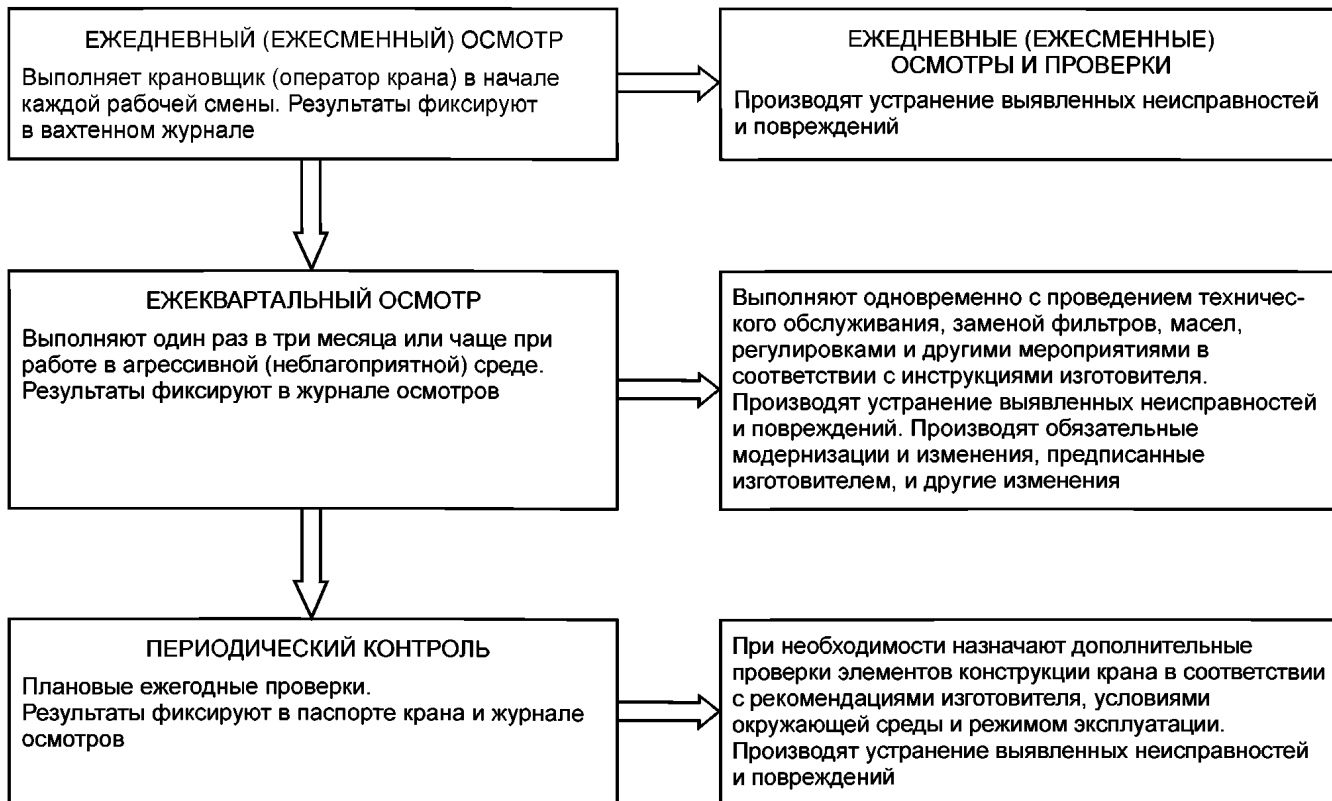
ЕЖЕДНЕВНЫЙ (ЕЖЕСМЕННЫЙ) ОСМОТР

Выполняет крановщик (оператор крана) в начале каждой рабочей смены. Результаты фиксируют в вахтенном журнале

ЕЖЕДНЕВНЫЕ (ЕЖЕСМЕННЫЕ) ОСМОТРЫ И ПРОВЕРКИ

Производят устранение выявленных неисправностей и повреждений

ЕЖЕКВАРТАЛЬНЫЙ ОСМОТР

Выполняют один раз в три месяца или чаще при работе в агрессивной (неблагоприятной) среде. Результаты фиксируют в журнале осмотров

Выполняют одновременно с проведением технического обслуживания, заменой фильтров, масел, регулировками и другими мероприятиями в соответствии с инструкциями изготовителя. Производят устранение выявленных неисправностей и повреждений. Производят обязательные модернизации и изменения, предписанные изготовителем, и другие изменения

ПЕРИОДИЧЕСКИЙ КОНТРОЛЬ

Плановые ежегодные проверки.
Результаты фиксируют в паспорте крана и журнале осмотров

При необходимости назначают дополнительные проверки элементов конструкции крана в соответствии с рекомендациями изготовителя, условиями окружающей среды и режимом эксплуатации. Производят устранение выявленных неисправностей и повреждений